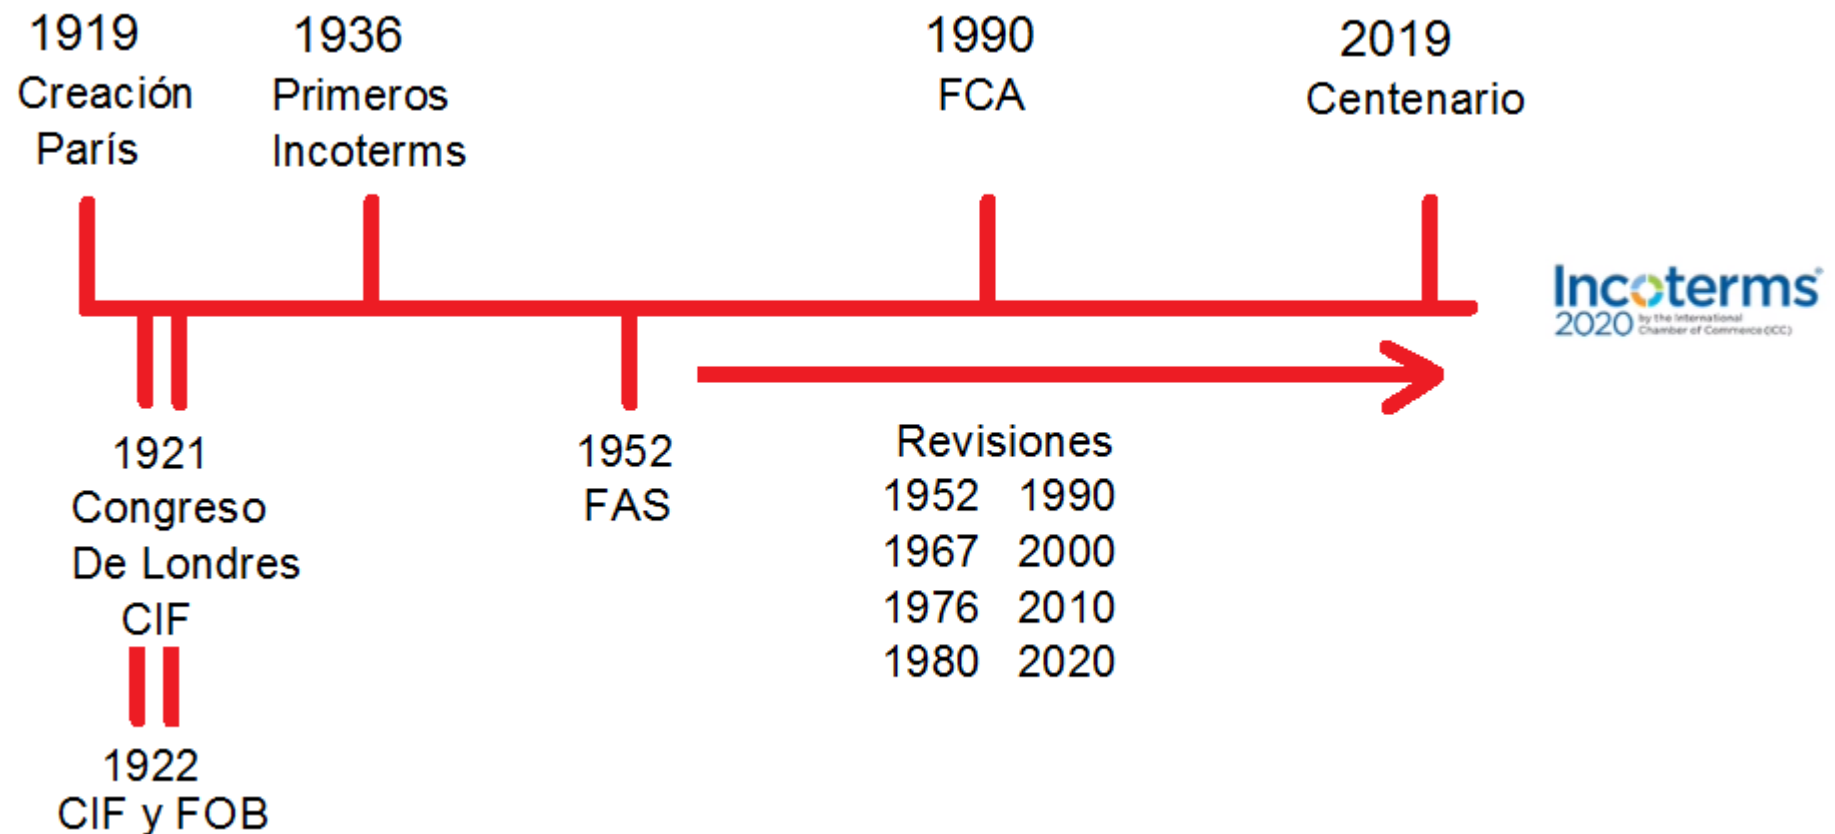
1919
Creación
París

1936
Primeros
Incoterms

1990
FCA

2019
Centenario

Incoterms 2020 by the International Chamber of Commerce (ICC)

1921
Congreso
De Londres
CIF

1922
CIF y FOB

1952
FAS

Revisiones

| 1952 | 1990 |
|---|---|
| 1967 | 2000 |
| 1976 | 2010 |
| 1980 | 2020 |